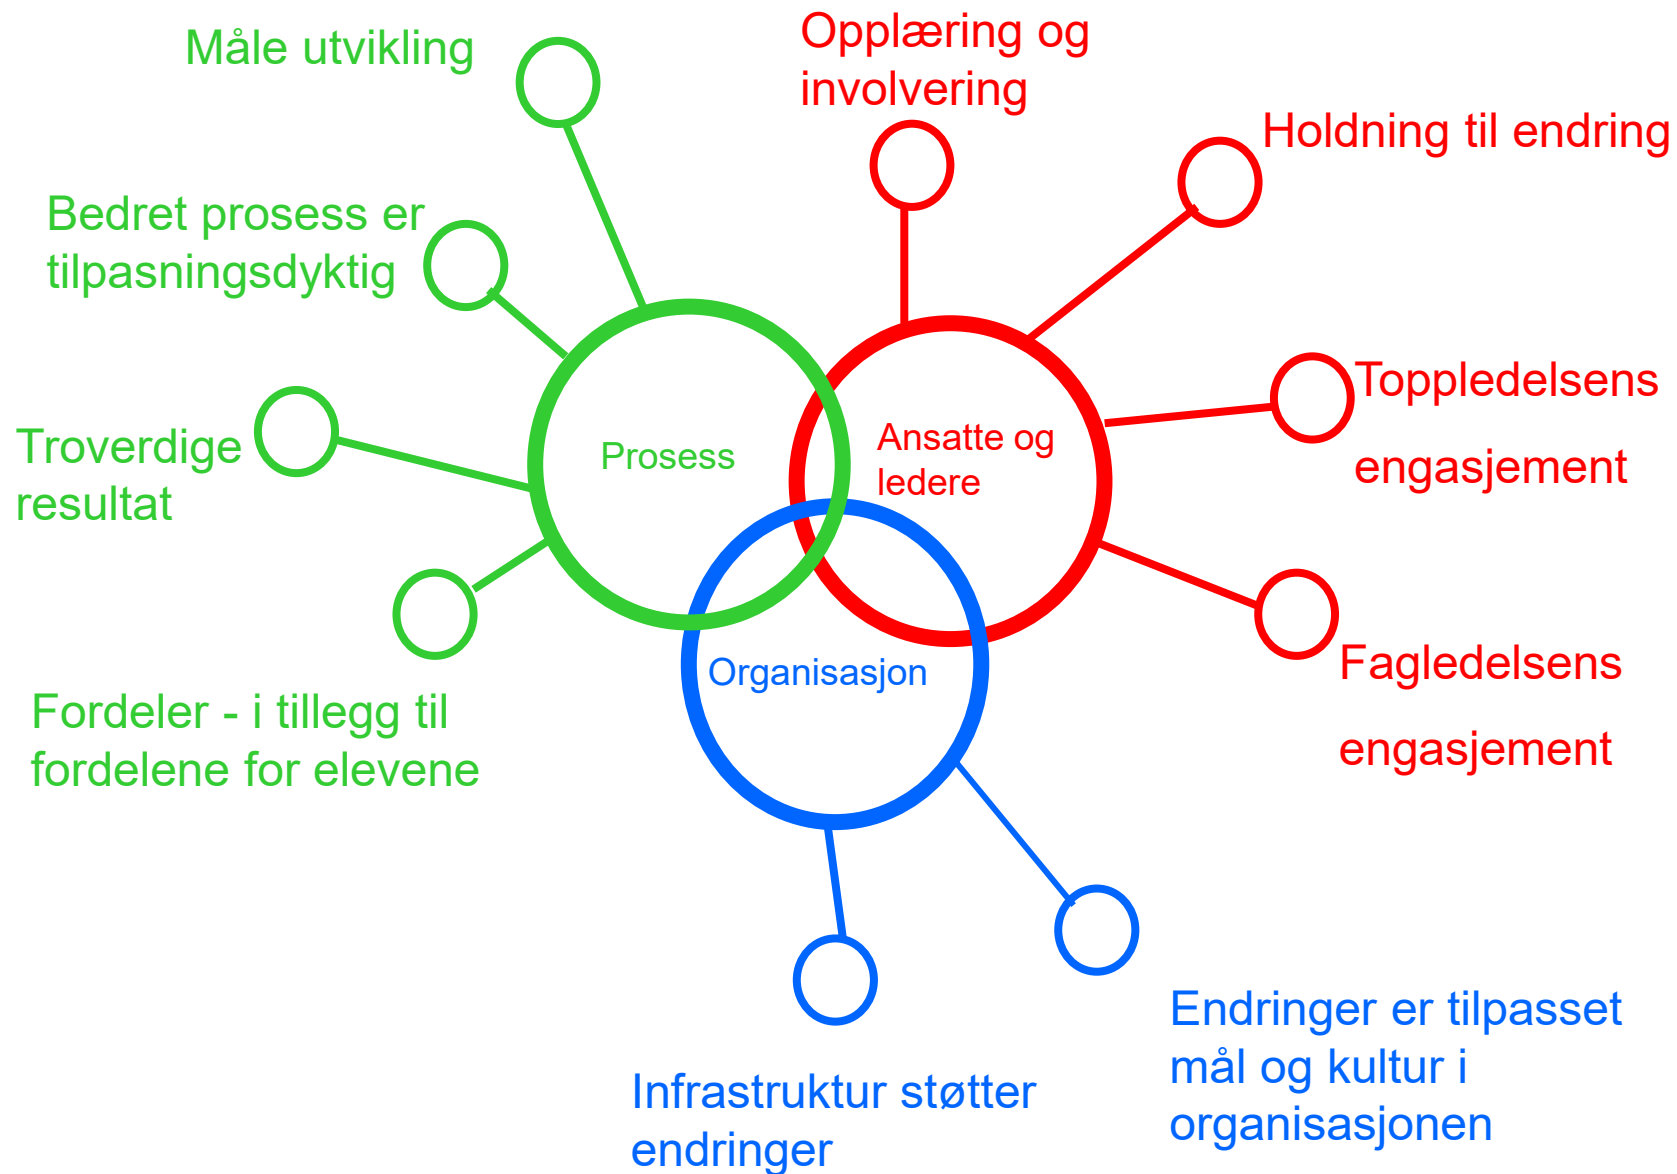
Måle utvikling

Opplæring og involvering

Holdning til endring

Bedret prosess er tilpasningsdyktig

Toppledelsens engasjement

Troverdige resultat

Prosess

Ansatte og ledere

Fagledelsens engasjement

Organisasjon

Fordeler - i tillegg til fordelene for elevene

Endringer er tilpasset mål og kultur i organisasjonen

Infrastruktur støtter endringer